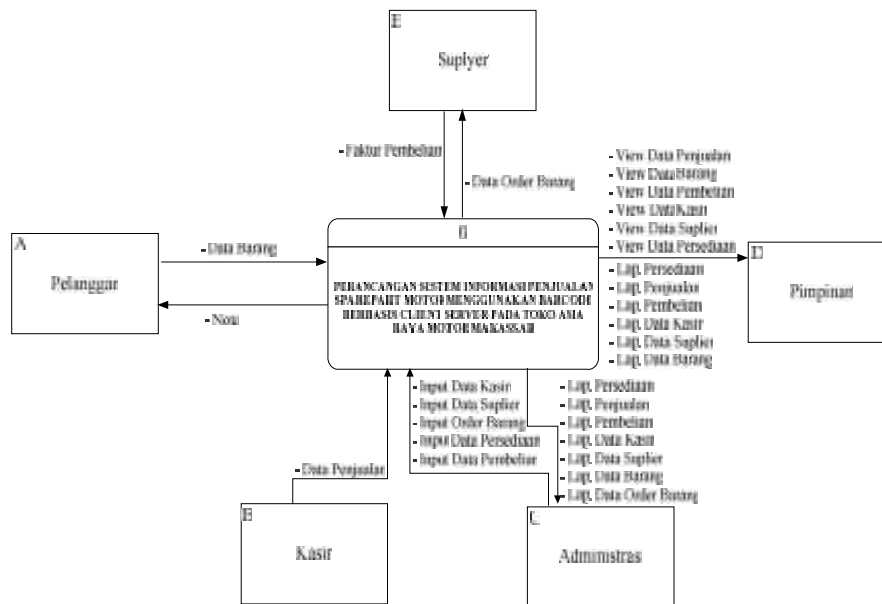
E

Suplyer

- Faktur Pembelian

- Data Order Barang

- View Data Penjualan
- View Data Barang
- View Data Pembelian
- View Data Kasir
- View Data Suplier
- View Data Persediaan

A

Pelanggan

- Data Barang

- Nota

0

PERANCANGAN SISTEM INFORMASI PENJUALAN SPAREPART MOTOR MENGGUNAKAN BARCODE BERBASIS CLIENT SERVER PADA TOKO ASIA RAYA MOTOR MAKASSAR

D

Pimpinan

- Lap. Persediaan
- Lap. Penjualan
- Lap. Pembelian
- Lap. Data Kasir
- Lap. Data Suplier
- Lap. Data Barang

- Input Data Kasir
- Input Data Suplier
- Input Order Barang
- Input Data Persediaan
- Input Data Pembelian

- Lap. Persediaan
- Lap. Penjualan
- Lap. Pembelian
- Lap. Data Kasir
- Lap. Data Suplier
- Lap. Data Barang
- Lap. Data Order Barang

- Data Penjualan

B

Kasir

C

Administrasi